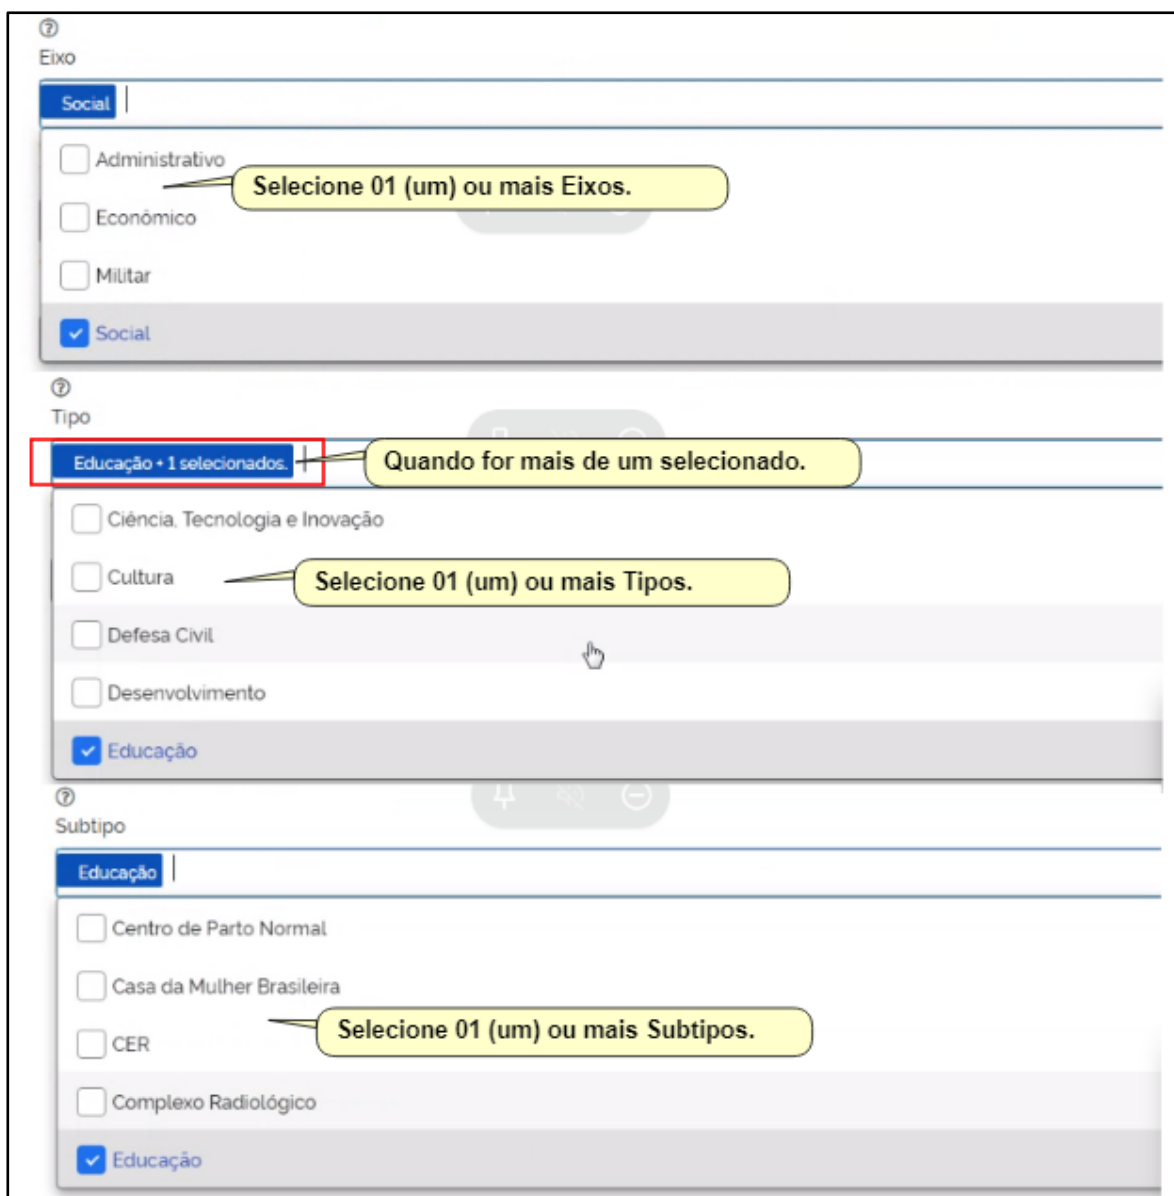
Eixo

Social

Administrativo

Selecione 01 (um) ou mais Eixos.

Econômico

Militar

Social

Tipo

Educação + 1 selecionados.

Quando for mais de um selecionado.

Ciência, Tecnologia e Inovação

Cultura

Selecione 01 (um) ou mais Tipos.

Defesa Civil

Desenvolvimento

Educação

Subtipo

Educação

Centro de Parto Normal

Casa da Mulher Brasileira

CER

Selecione 01 (um) ou mais Subtipos.

Complexo Radiológico

Educação